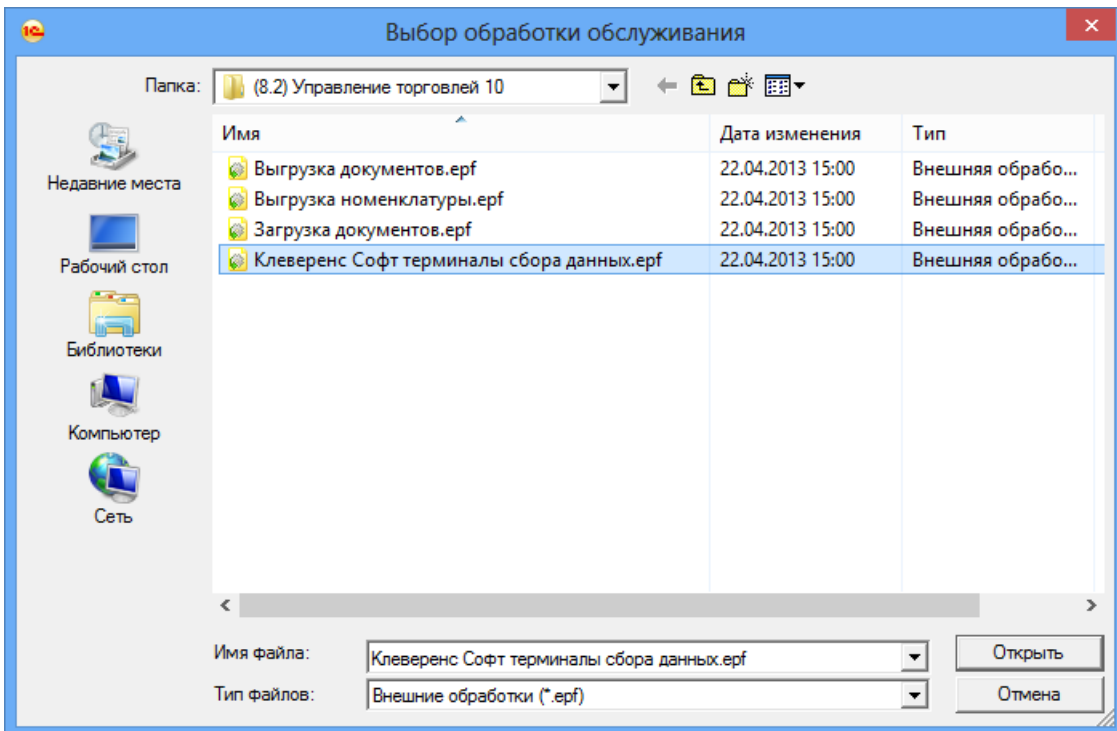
Выбор обработки обслуживания

Папка: (8.2) Управление торговлей 10

Недавние места
Рабочий стол
Библиотеки
Компьютер
Сеть

| Имя | Дата изменения | Тип |
|---|---|---|
| Выгрузка документов.epf | 22.04.2013 15:00 | Внешняя обрабо... |
| Выгрузка номенклатуры.epf | 22.04.2013 15:00 | Внешняя обрабо... |
| Загрузка документов.epf | 22.04.2013 15:00 | Внешняя обрабо... |
| Клеверенс Софт терминалы сбора данных.epf | 22.04.2013 15:00 | Внешняя обрабо... |

Имя файла: Клеверенс Софт терминалы сбора данных.epf
Тип файлов: Внешние обработки (*.epf)

Открыть
Отмена